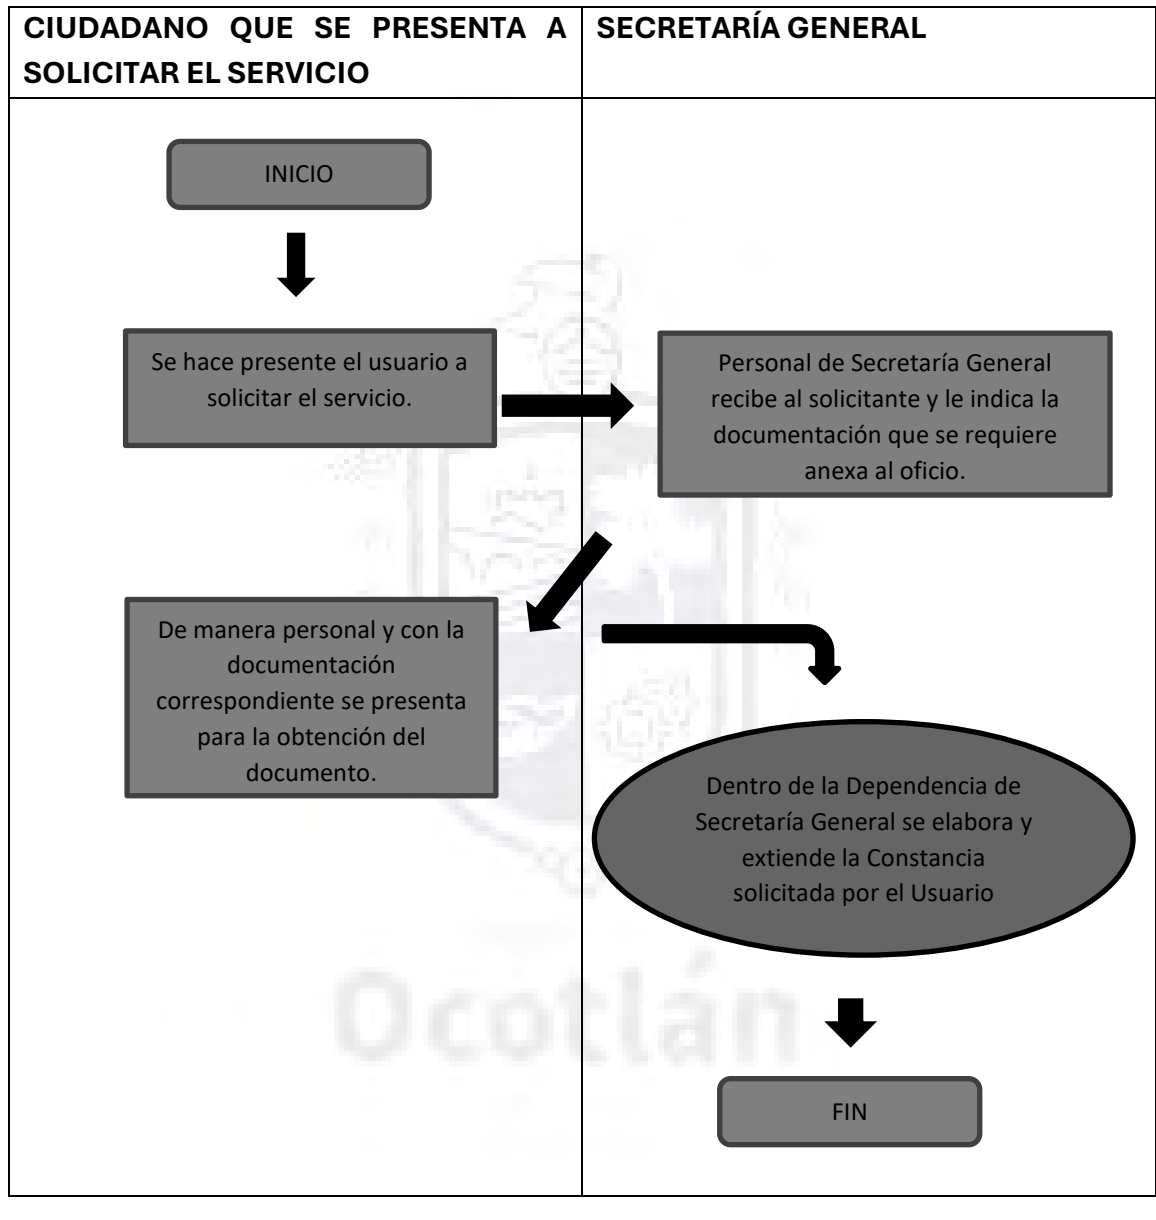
| CIUDADANO QUE SE PRESENTA A SOLICITAR EL SERVICIO | SECRETARÍA GENERAL |
|---|---|

INICIO

Se hace presente el usuario a solicitar el servicio.

Personal de Secretaría General recibe al solicitante y le indica la documentación que se requiere anexa al oficio.

De manera personal y con la documentación correspondiente se presenta para la obtención del documento.

Dentro de la Dependencia de Secretaría General se elabora y extiende la Constancia solicitada por el Usuario

FIN

Ocotlán